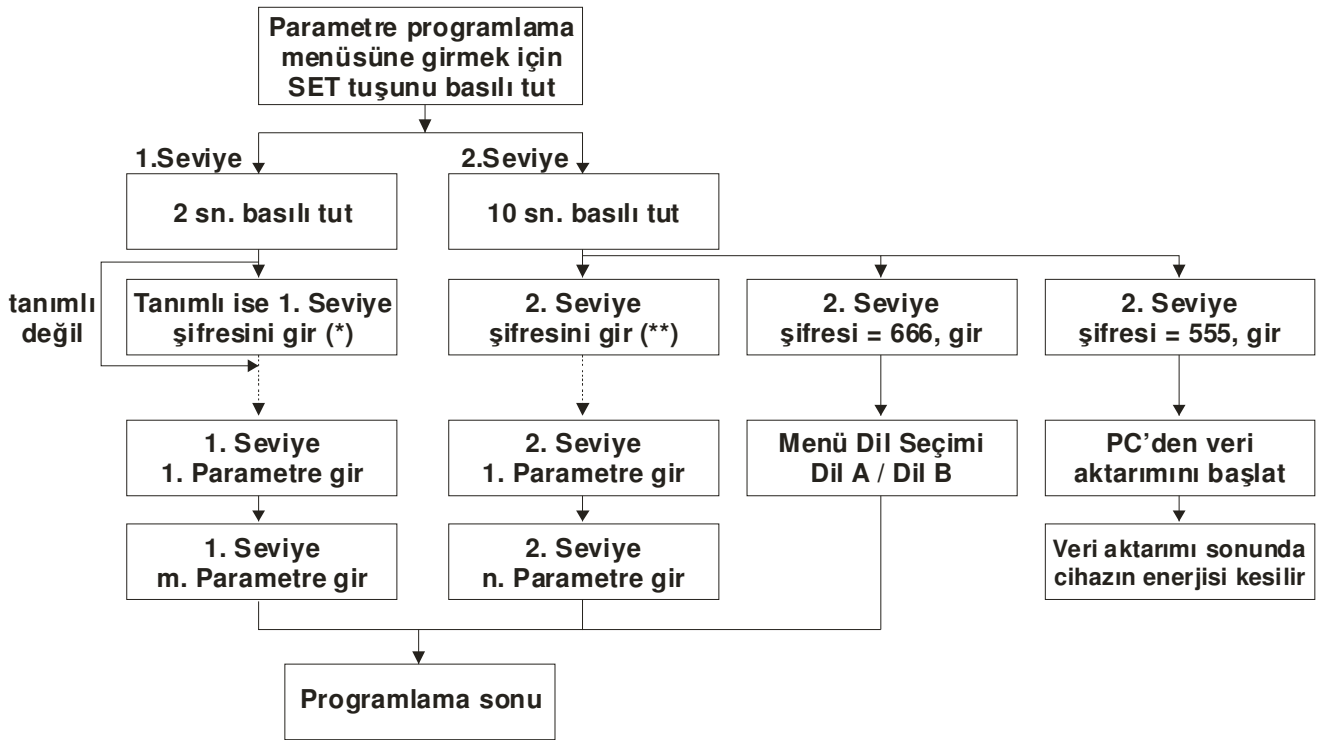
Parametre programlama menüsüne girmek için SET tuşunu basılı tut

1.Seviye

2 sn. basılı tut

tanımlı değil

Tanımlı ise 1. Seviye şifresini gir (*)

1. Seviye
1. Parametre gir

1. Seviye
m. Parametre gir

2.Seviye

10 sn. basılı tut

2. Seviye şifresini gir (**)

2. Seviye
1. Parametre gir

2. Seviye
n. Parametre gir

2. Seviye şifresi = 666, gir

Menü Dil Seçimi Dil A / Dil B

2. Seviye şifresi = 555, gir

PC'den veri aktarımını başlat

Veri aktarımı sonunda cihazın enerjisi kesilir

Programlama sonu